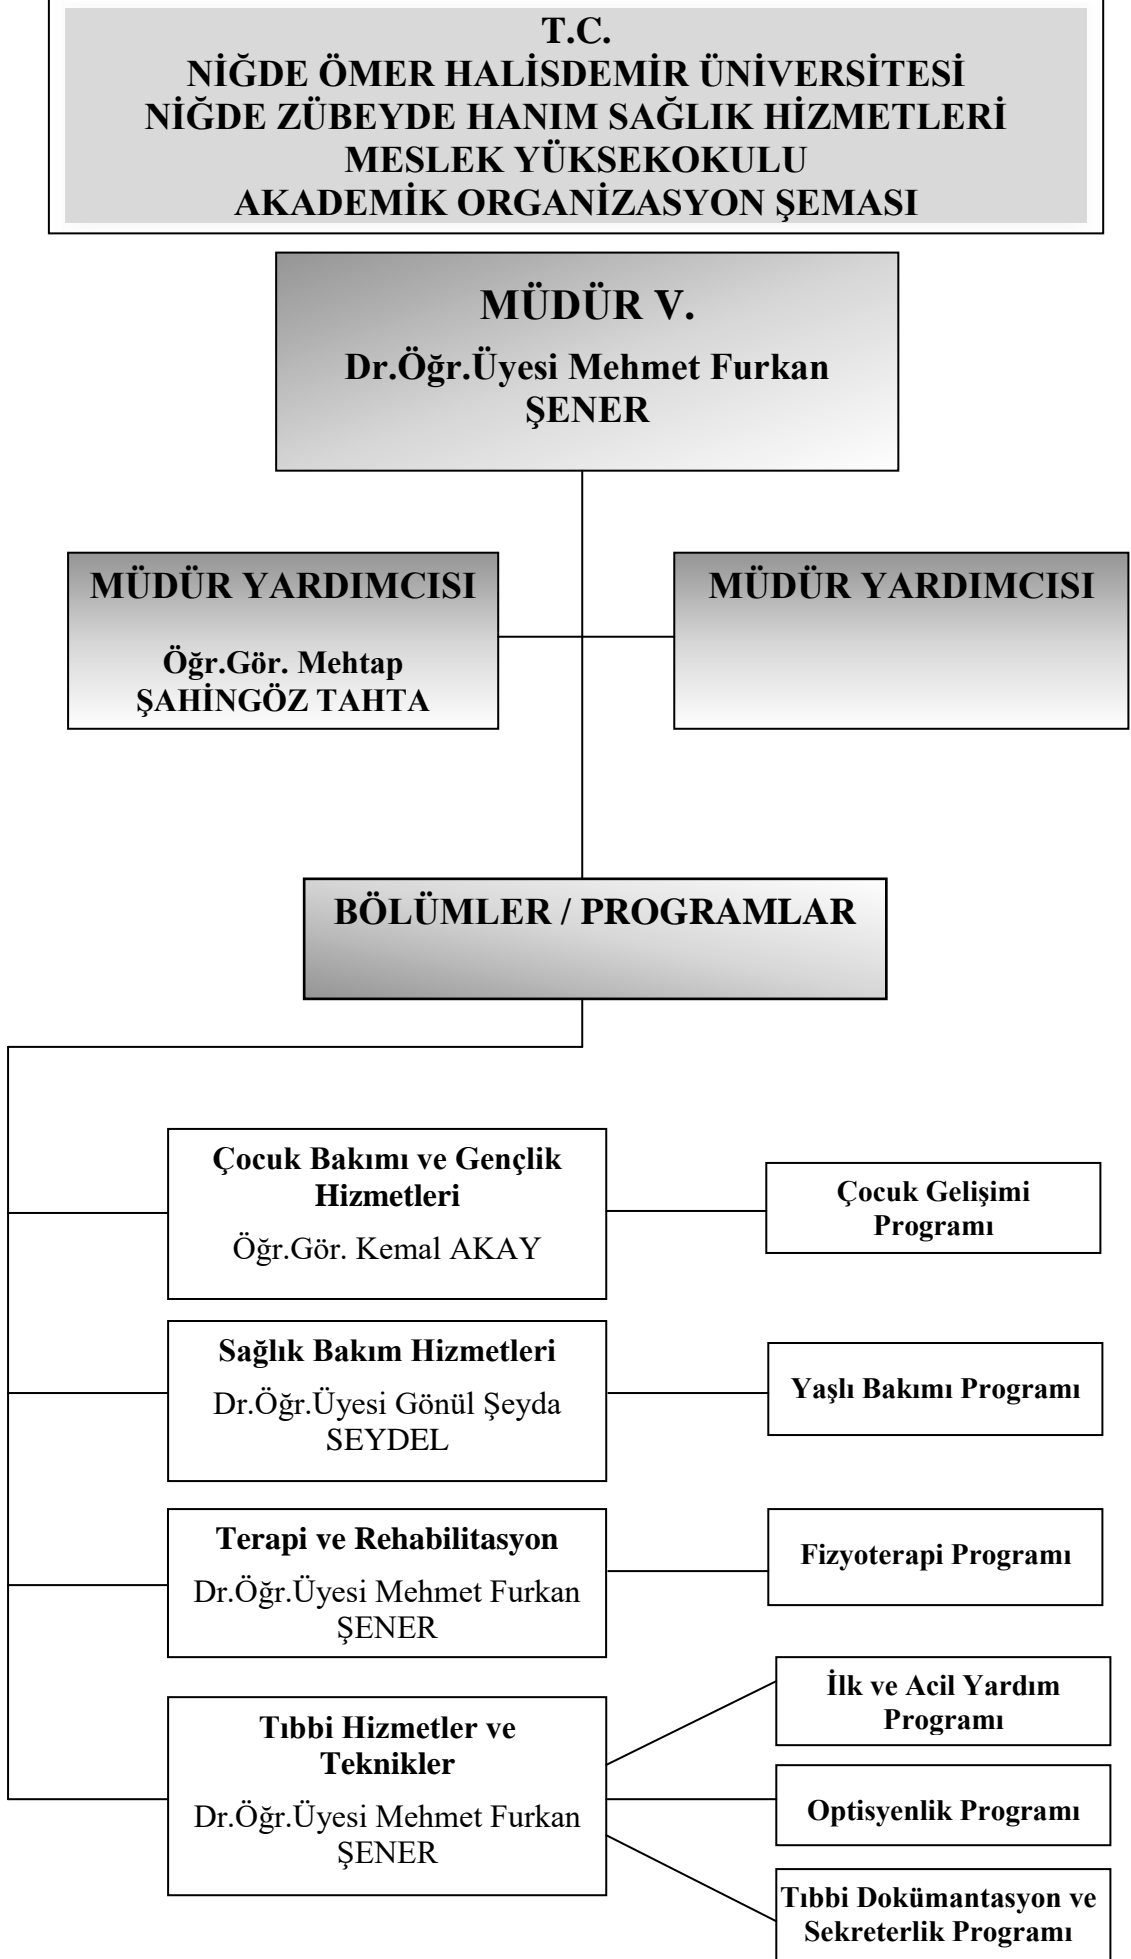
T.C.
NİĞDE ÖMER HALİSDEMİR ÜNİVERSİTESİ
NİĞDE ZÜBEYDE HANIM SAĞLIK HİZMETLERİ MESLEK YÜKSEKOKULU
AKADEMİK ORGANİZASYON ŞEMASI

MÜDÜR V.
Dr.Öğr.Üyesi Mehmet Furkan ŞENER

MÜDÜR YARDIMCISI
Öğr.Gör. Mehtap ŞAHİNGÖZ TAHTA

MÜDÜR YARDIMCISI

BÖLÜMLER / PROGRAMLAR

Çocuk Bakımı ve Gençlik Hizmetleri
Öğr.Gör. Kemal AKAY

Çocuk Gelişimi Programı

Sağlık Bakım Hizmetleri
Dr.Öğr.Üyesi Gönül Şeyda SEYDEL

Yaşlı Bakımı Programı

Terapi ve Rehabilitasyon
Dr.Öğr.Üyesi Mehmet Furkan ŞENER

Fizyoterapi Programı

Tıbbi Hizmetler ve Teknikler
Dr.Öğr.Üyesi Mehmet Furkan ŞENER

İlk ve Acil Yardım Programı

Optisyenlik Programı

Tıbbi Dokümantasyon ve Sekreterlik Programı